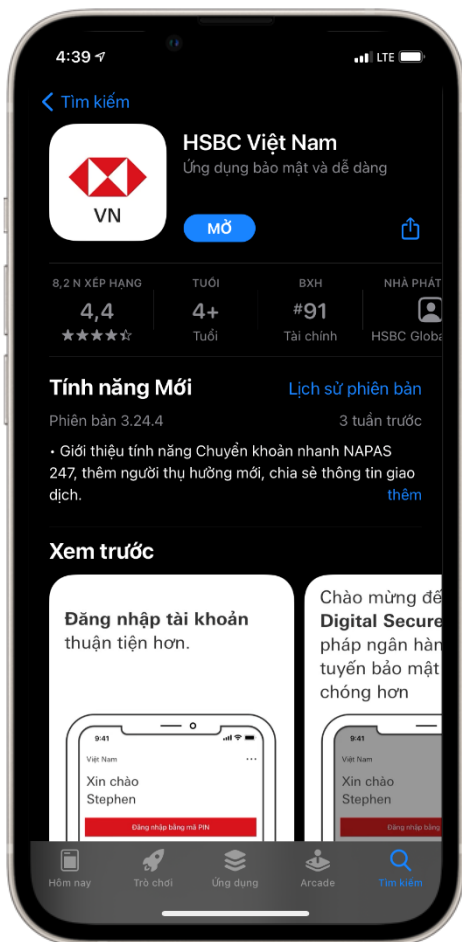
4:39 LTE

Tìm kiếm

VN

HSBC Việt Nam
Ứng dụng bảo mật và dễ dàng

MỞ

8,2 N XẾP HẠNG
4,4
★★★★☆

TUỔI
4+
Tuổi

BXH
#91
Tài chính

NHÀ PHÁT
HSBC Globa

Tính năng Mới
Lịch sử phiên bản

Phiên bản 3.24.4
3 tuần trước

• Giới thiệu tính năng Chuyển khoản nhanh NAPAS 247, thêm người thụ hưởng mới, chia sẻ thông tin giao dịch.
thêm

Xem trước

Đăng nhập tài khoản thuận tiện hơn.

9:41
Việt Nam
Xin chào
Stephen
Đăng nhập bằng mã PIN

Chào mừng đế
Digital Secure
pháp ngân hàn
tuyến bảo mật
chóng hơn

9:41
Việt Nam
Xin chào
Stephen
Đăng nhập bằn

Hôm nay
Trò chơi
Ứng dụng
Arcade
Tìm kiếm